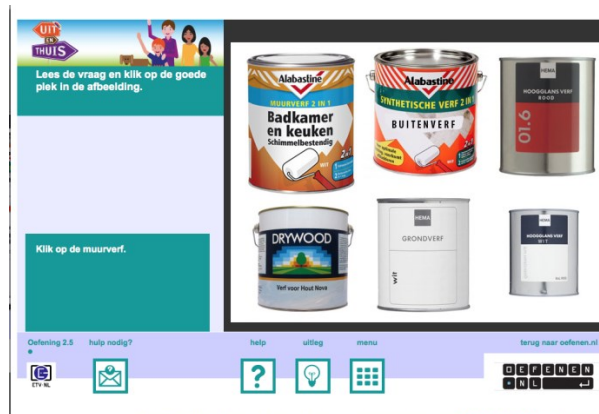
UIT EN THUIS

Lees de vraag en klik op de goede plek in de afbeelding.

Klik op de muurverf.

Alabastine
MUURVERF 2 IN 1
Badkamer en keuken
Schimmelbestendig
WIT

Alabastine
SYNTHETISCHE VERF 2 IN 1
BUITENVERF

HEMA
HOOGGLANS VERF
ROOD
01.6

DRYWOOD
Verf voor Hout Nova

HEMA
GRONDVERF
WIT

HEMA
HOOGGLANS VERF

Oefening 2.5

hulp nodig?

help

uitleg

menu

terug naar oefenen.nl

ETV.NL

OEFENEN .NL